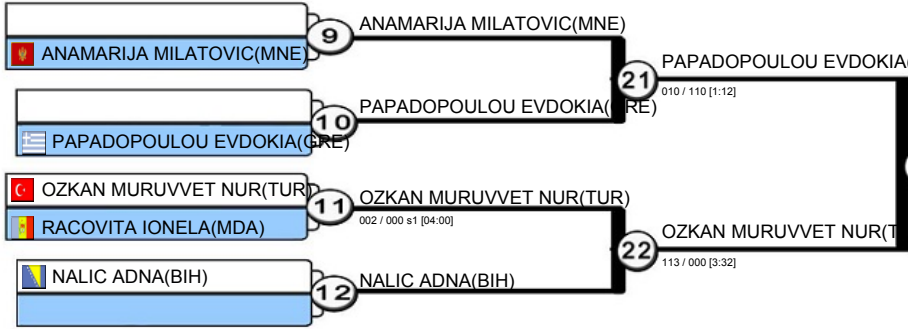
9
ANAMARIJA MILATOVIC(MNE)
ANAMARIJA MILATOVIC(MNE)
21
PAPADOPOULOU EVDOKIA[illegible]
010 / 110 [1:12]
PAPADOPOULOU EVDOKIA(GRE)
10
PAPADOPOULOU EVDOKIA(GRE)
OZKAN MURUVVET NUR(TUR)
11
OZKAN MURUVVET NUR(TUR)
002 / 000 s1 [04:00]
RACOVITA IONELA(MDA)
22
OZKAN MURUVVET NUR(T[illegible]
113 / 000 [3:32]
NALIC ADNA(BIH)
12
NALIC ADNA(BIH)